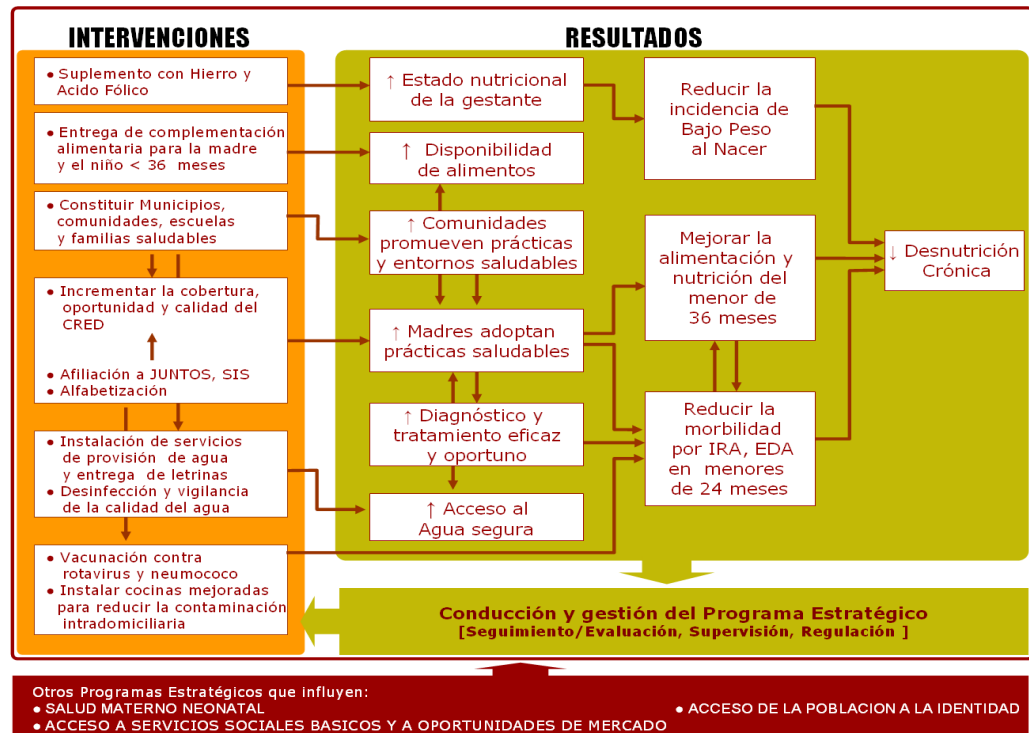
INTERVENCIONES

RESULTADOS

● Suplemento con Hierro y Acido Fólico

● Entrega de complementación alimentaria para la madre y el niño < 36 meses

● Constituir Municipios, comunidades, escuelas y familias saludables

● Incrementar la cobertura, oportunidad y calidad del CRED

● Afiliación a JUNTOS, SIS
● Alfabetización

● Instalación de servicios de provisión de agua y entrega de letrinas
● Desinfección y vigilancia de la calidad del agua

● Vacunación contra rotavirus y neumococo
● Instalar cocinas mejoradas para reducir la contaminación intradomiciliaria

↑ Estado nutricional de la gestante

↑ Disponibilidad de alimentos

↑ Comunidades promueven prácticas y entornos saludables

↑ Madres adoptan prácticas saludables

↑ Diagnóstico y tratamiento eficaz y oportuno

↑ Acceso al Agua segura

Reducir la incidencia de Bajo Peso al Nacer

Mejorar la alimentación y nutrición del menor de 36 meses

Reducir la morbilidad por IRA, EDA en menores de 24 meses

↓ Desnutrición Crónica

Conducción y gestión del Programa Estratégico
[Seguimiento/Evaluación, Supervisión, Regulación ]

Otros Programas Estratégicos que influyen:
● SALUD MATERNO NEONATAL
● ACCESO DE LA POBLACION A LA IDENTIDAD
● ACCESO A SERVICIOS SOCIALES BASICOS Y A OPORTUNIDADES DE MERCADO